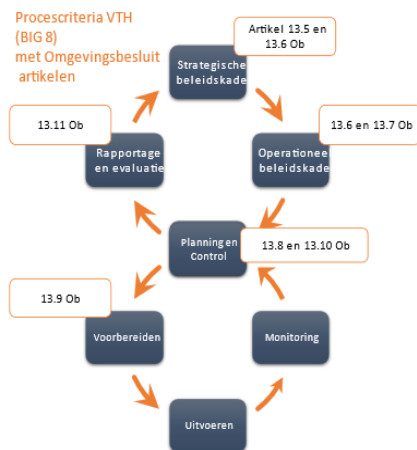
Procescriteria VTH (BIG 8) met Omgevingsbesluit artikelen

Artikel 13.5 en 13.6 Ob

Strategische beleidskade

13.11 Ob

13.6 en 13.7 Ob

Rapportage en evaluatie

Operationee beleidskade

Planning en Control

13.8 en 13.10 Ob

13.9 Ob

Voorbereiden

Monitoring

Uitvoeren